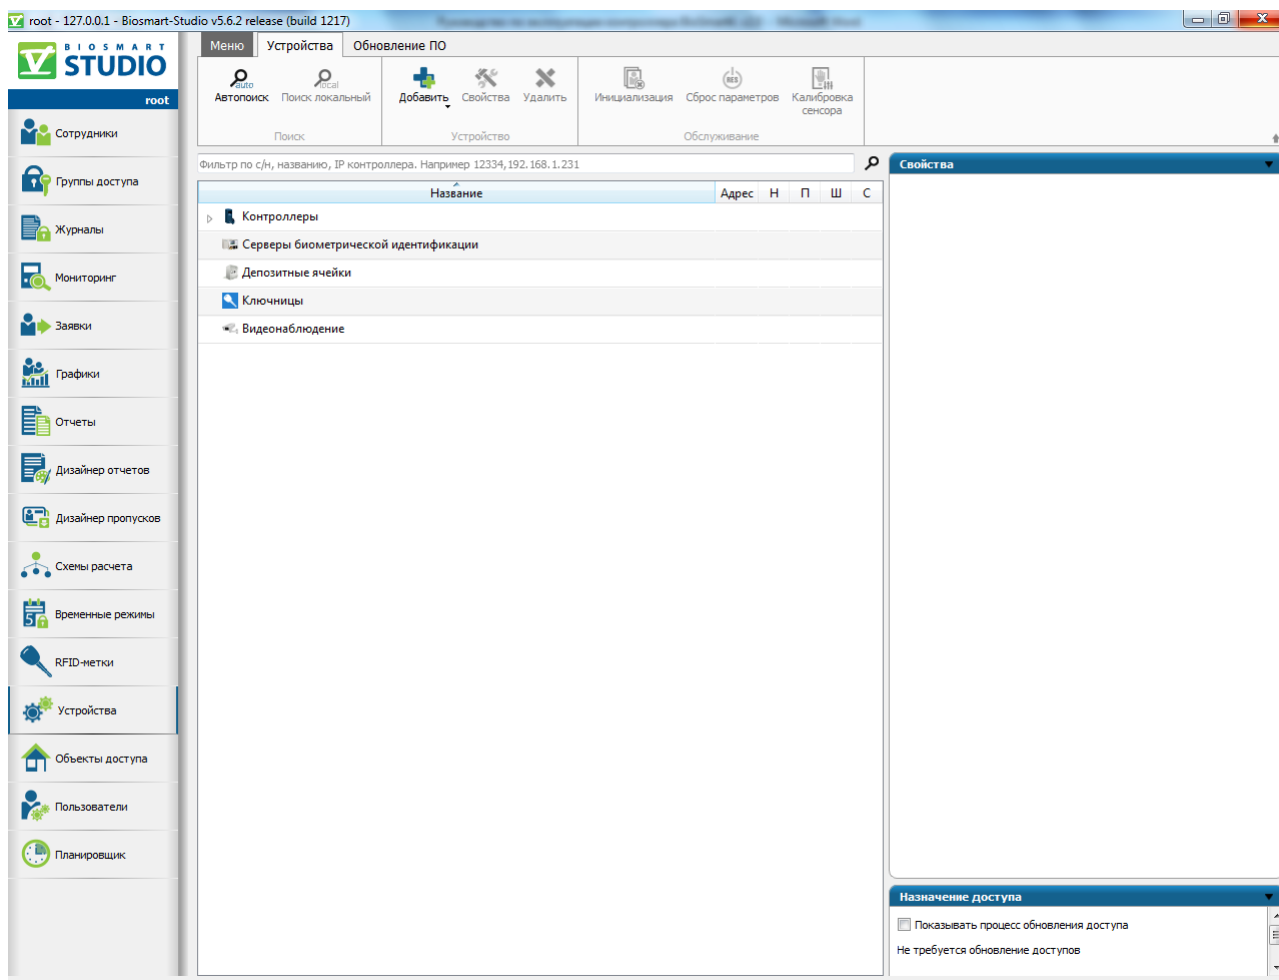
root - 127.0.0.1 - Biosmart-Studio v5.6.2 release (build 1217)

BIOSMART STUDIO
root

Меню | Устройства | Обновление ПО

auto Автопоиск | local Поиск локальный
Поиск

Добавить | Свойства | Удалить
Устройство

Инициализация | RES Сброс параметров | Калибровка сенсора
Обслуживание

Сотрудники
Группы доступа
Журналы
Мониторинг
Заявки
Графики
Отчеты
Дизайнер отчетов
Дизайнер пропусков
Схемы расчета
5 Временные режимы
RFID-метки
Устройства
Объекты доступа
Пользователи
Планировщик

Фильтр по с/н, названию, IP контроллера. Например 12334,192.168.1.231

| Название | Адрес | Н | П | Ш | С |
|---|---|---|---|---|---|
| Контроллеры | | | | | |
| Серверы биометрической идентификации | | | | | |
| Депозитные ячейки | | | | | |
| Ключницы | | | | | |
| Видеонаблюдение | | | | | |

Свойства

Назначение доступа
Показывать процесс обновления доступа
Не требуется обновление доступов